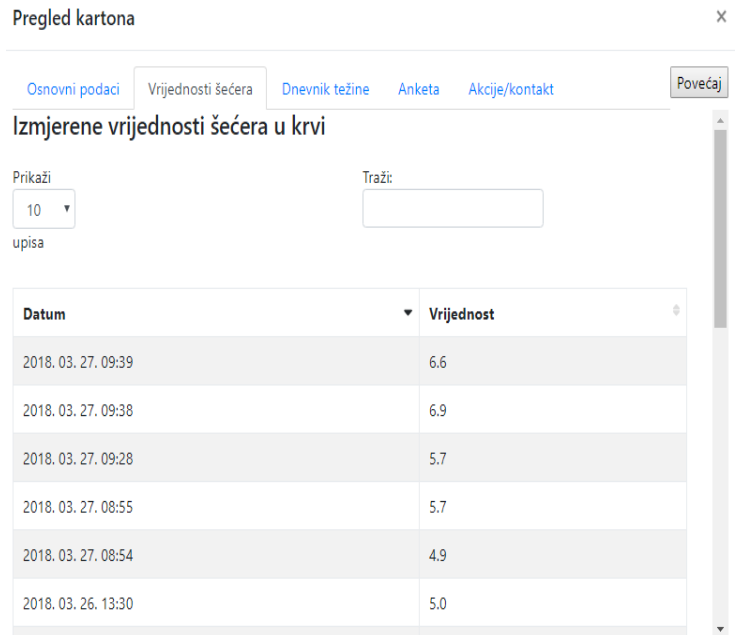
Pregled kartona

×

Osnovni podaci | Vrijednosti šećera | Dnevnik težine | Anketa | Akcije/kontakt

Povećaj

Izmjerene vrijednosti šećera u krvi

Prikaži
10
upisa

Traži:

| Datum | Vrijednost |
|---|---|
| 2018. 03. 27. 09:39 | 6.6 |
| 2018. 03. 27. 09:38 | 6.9 |
| 2018. 03. 27. 09:28 | 5.7 |
| 2018. 03. 27. 08:55 | 5.7 |
| 2018. 03. 27. 08:54 | 4.9 |
| 2018. 03. 26. 13:30 | 5.0 |